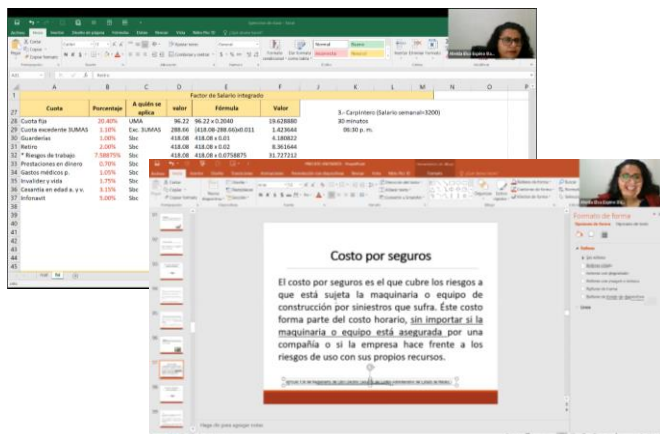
Factor de Salario integrado

| | Cuota | Porcentaje | A quién se aplica | valor | Fórmula | Valor |
|---|---|---|---|---|---|---|
| 27 | | | | | | |
| 28 | Cuota fija | 20.40% | UMA | 96.22 | 96.22 x 0.2040 | 19.628880 |
| 29 | Cuota excedente 3UMAS | 1.10% | Exc. 3UMAS | 288.66 | (418.08-288.66)x0.011 | 1.423644 |
| 30 | Guarderías | 1.00% | Sbc | 418.08 | 418.08 x 0.01 | 4.180822 |
| 31 | Retiro | 2.00% | Sbc | 418.08 | 418.08 x 0.02 | 8.361644 |
| 32 | * Riesgos de trabajo | 7.58875% | Sbc | 418.08 | 418.08 x 0.0758875 | 31.727212 |
| 33 | Prestaciones en dinero | 0.70% | Sbc | | | |
| 34 | Gastos médicos p. | 1.05% | Sbc | | | |
| 35 | Invalidez y vida | 1.75% | Sbc | | | |
| 36 | Cesantía en edad a. y v. | 3.15% | Sbc | | | |
| 37 | Infonavit | 5.00% | Sbc | | | |

3.- Carpintero (Salario semanal=3200)
30 minutos
06:30 p. m.

Costo por seguros

El costo por seguros es el que cubre los riesgos a que está sujeta la maquinaria o equipo de construcción por siniestros que sufra. Éste costo forma parte del costo horario, sin importar si la maquinaria o equipo está asegurada por una compañía o si la empresa hace frente a los riesgos de uso con sus propios recursos.

Formato de forma
Haga clic para agregar notas